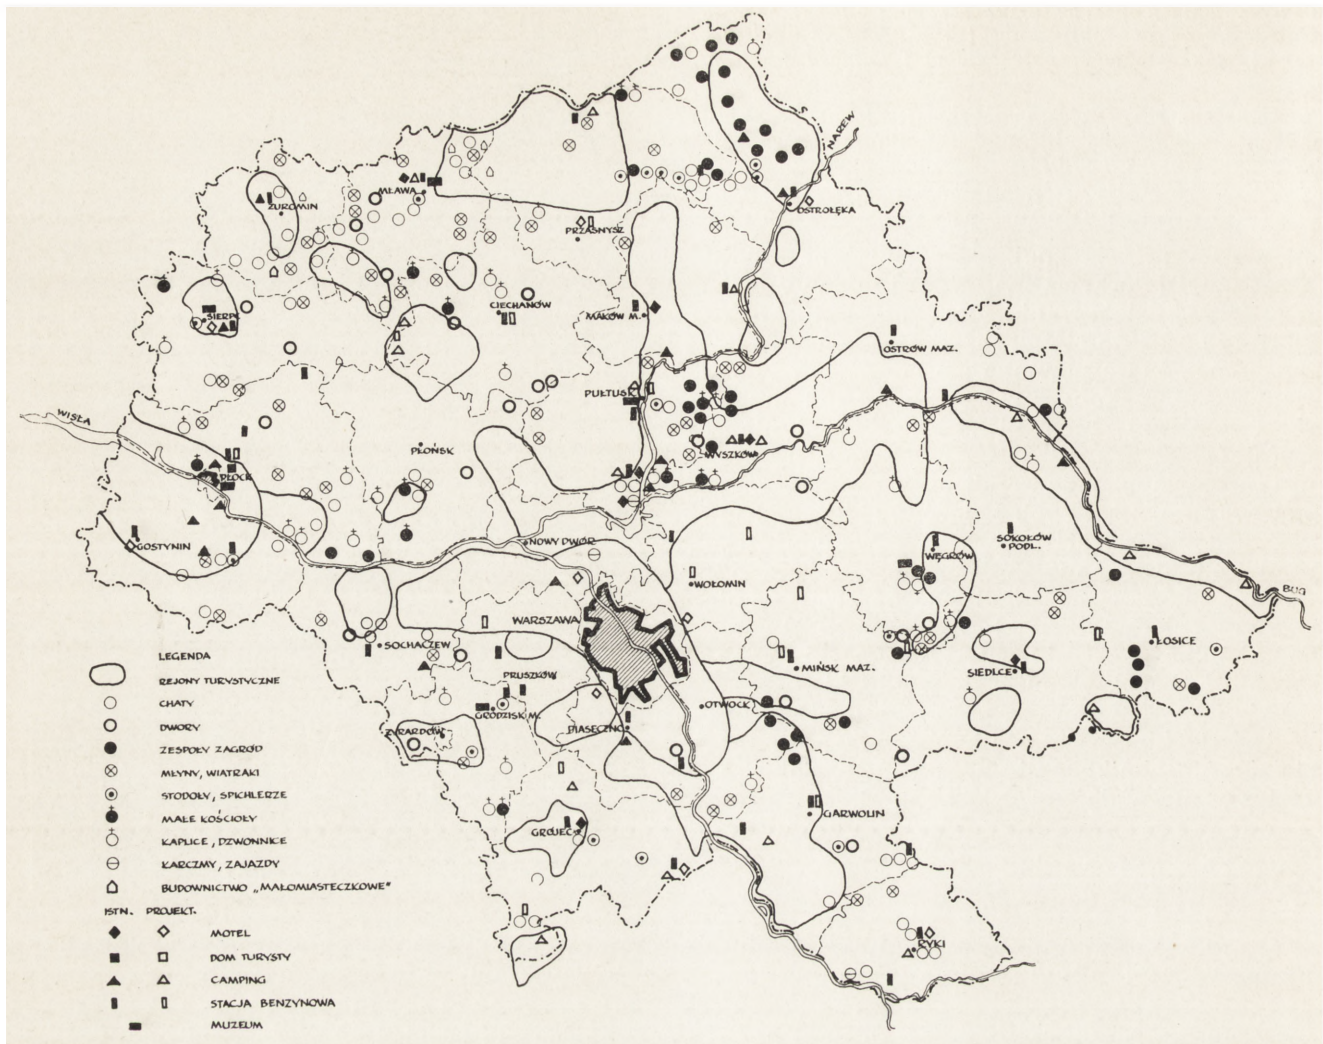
NAREW
ŻUROMIN
MŁAWA
PRZASNYSZ
OSTROŁĘKA
SIERPC
CIECHANÓW
MAKÓW M.
OSTRÓW MAZ.
PUŁTUSK
WISŁA
PŁOŃSK
WYSZKÓW
PŁOCK
GOSTYNIN
NOWY DWÓR
SOKOŁÓW PODL.
WĘGRÓW
WOŁOMIN
BUG
WARSZAWA
SOCHACZEW
ŁOSICE
MIŃSK MAZ.
SIEDLCE
PRUSZKÓW
GRODZISK M.
OTWOCK
ŻYRARDÓW
PIASECZNO
GARWOLIN
GRÓJEC
RYKI

LEGENDA
REJONY TURYSTYCZNE
CHATY
DWORY
ZESPOŁY ZAGRÓD
MŁYNY, WIATRAKI
STODOŁY, SPICHLERZE
MAŁE KOŚCIOŁY
KAPLICE, DZWONNICE
KARCZMY, ZAJAZDY
BUDOWNICTWO „MAŁOMIASTECZKOWE"
ISTN. PROJEKT.
MOTEL
DOM TURYSTY
CAMPING
STACJA BENZYNOWA
MUZEUM